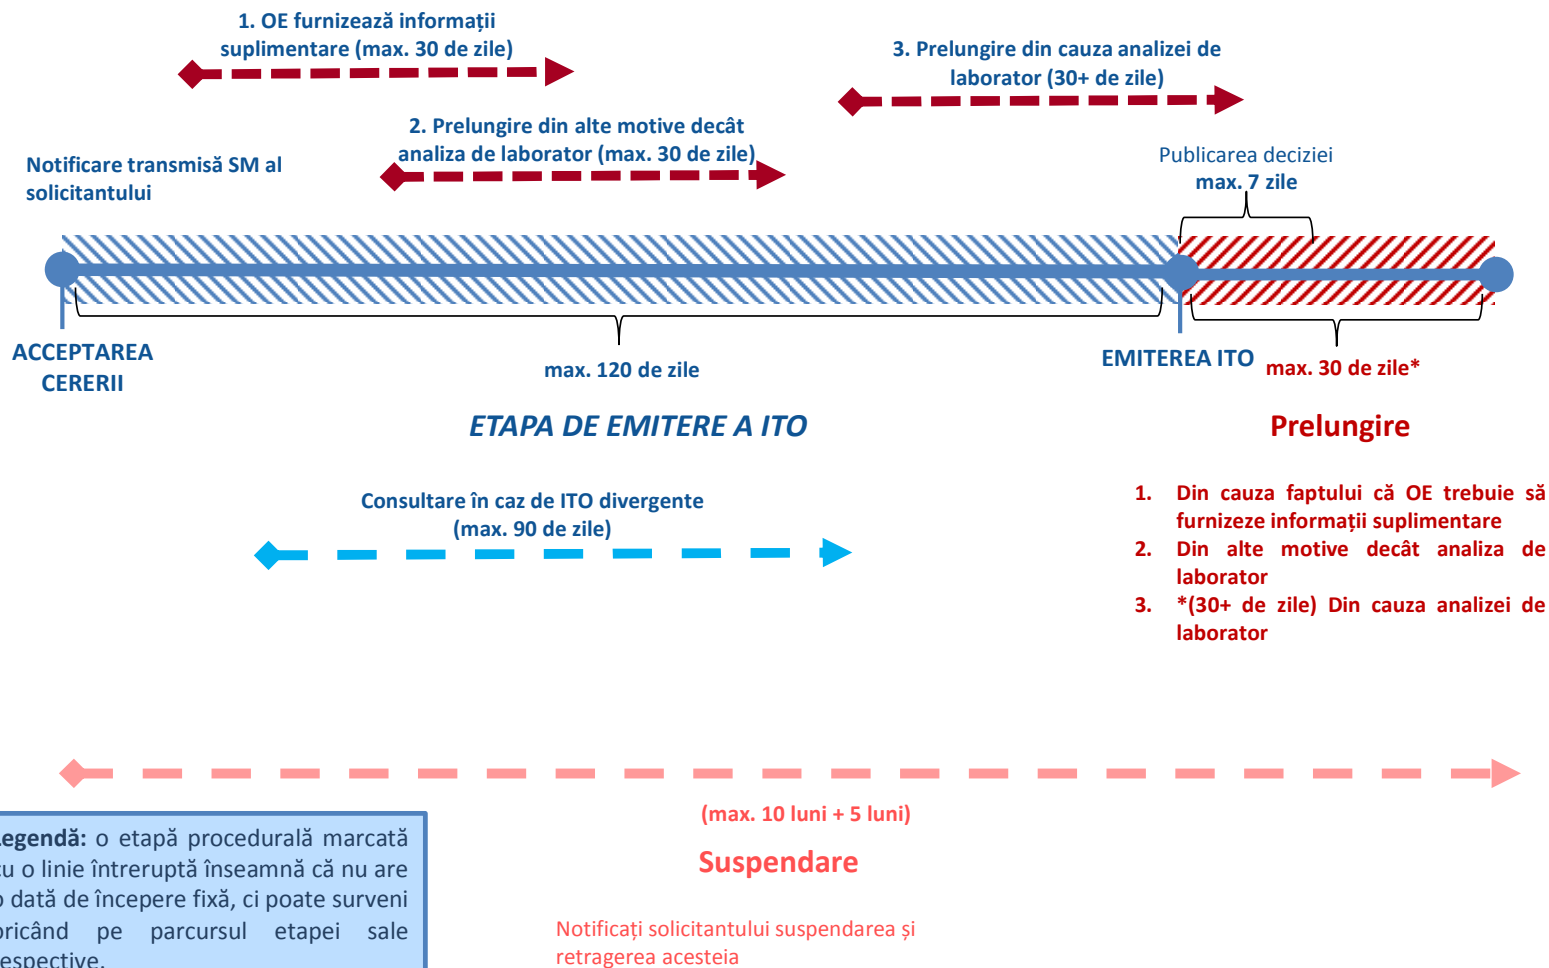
1. OE furnizează informații suplimentare (max. 30 de zile)

3. Prelungire din cauza analizei de laborator (30+ de zile)

2. Prelungire din alte motive decât analiza de laborator (max. 30 de zile)

Notificare transmisă SM al solicitantului

Publicarea deciziei max. 7 zile

ACCEPTAREA CERERII

max. 120 de zile

EMITEREA ITO

max. 30 de zile*

ETAPA DE EMITERE A ITO

Prelungire

1. Din cauza faptului că OE trebuie să furnizeze informații suplimentare
2. Din alte motive decât analiza de laborator
3. *(30+ de zile) Din cauza analizei de laborator

Consultare în caz de ITO divergente (max. 90 de zile)

(max. 10 luni + 5 luni)

Suspendare

Notificați solicitantului suspendarea și retragerea acesteia

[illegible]egendă: o etapă procedurală marcată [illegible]u o linie întreruptă înseamnă că nu are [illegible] dată de începere fixă, ci poate surveni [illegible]ricând pe parcursul etapei sale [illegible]espective.